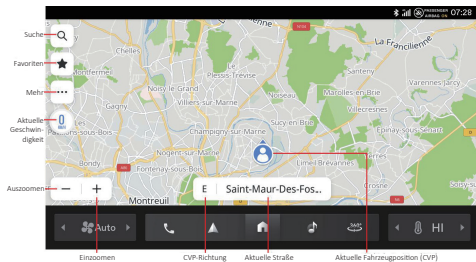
PASSENGER AIRBAG ON 07:28

Suche

Favoriten

Mehr

Aktuelle Geschwindigkeit

Auszoomen

Einzoomen

CVP-Richtung

Aktuelle Straße

Aktuelle Fahrzeugposition (CVP)

La Francilienne

Montfermeil

Le Plessis-Trévise

Santeny

Varennes Jarcy

Noisy-le-Grand

Noiseau

Marolles-en-Brie

Gagny

Villiers-sur-Marne

Villecresnes

Rosny-sous-Bois

Champigny-sur-Marne

Sucy-en-Brie

Épinay-sous-Sénart

Bondy

Nogent-sur-Marne

Limeil-Brévannes

Fontenay-sous-Bois

Montreuil

Soisy

E

Saint-Maur-Des-Fos...

Auto

HI

0 km/h